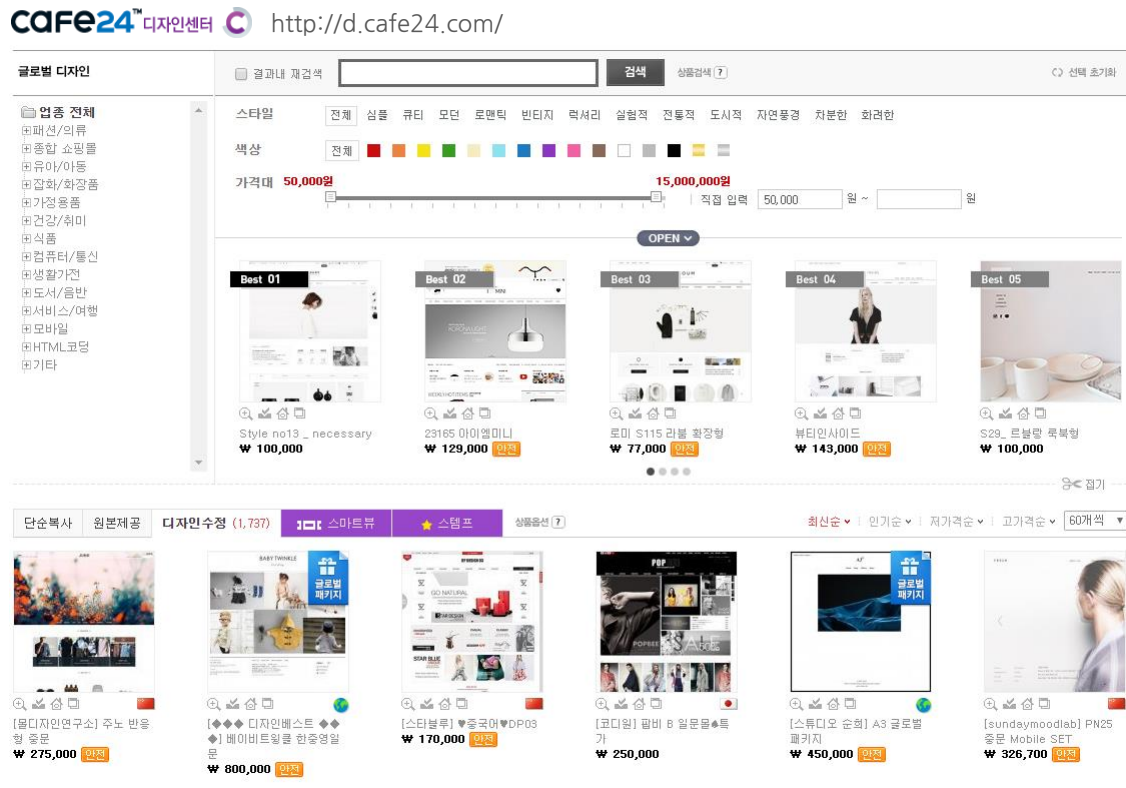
cafe24™ 디자인센터 http://d.cafe24.com/

글로벌 디자인

결과내 재검색 검색 상품검색 ? 선택 초기화

업종 전체
⊞패션/의류
⊞종합 쇼핑몰
⊞유아/아동
⊞잡화/화장품
⊞가정용품
⊞건강/취미
⊞식품
⊞컴퓨터/통신
⊞생활가전
⊞도서/음반
⊞서비스/여행
⊞모바일
⊞HTML코딩
⊞기타

스타일 전체 심플 큐티 모던 로맨틱 빈티지 럭셔리 실험적 전통적 도시적 자연풍경 차분한 화려한

색상 전체

가격대 50,000원 15,000,000원 직접 입력 50,000 원 ~ 원

OPEN

Best 01
Style no13 _ necessary
₩ 100,000

Best 02
23165 아이엠미니
₩ 129,000 안전

Best 03
로미 S115 라벨 화장형
₩ 77,000 안전

Best 04
뷰티인사이드
₩ 143,000 안전

Best 05
S29_ 르블랑 쿡북형
₩ 100,000

접기

단순복사 원본제공 디자인수정 (1,737) 스마트뷰 스템프 상품옵션 ? 최신순 인기순 저가격순 고가격순 60개씩

[몽디자인연구소] 주노 반응형 중문
₩ 275,000 안전

글로벌 패키지
[◆◆◆ 디자인베스트 ◆◆◆] 베이비트윙클 한중영일문
₩ 800,000 안전

[스타블루] ♥중국어♥DP03
₩ 170,000 안전

[코디윔] 팝비 B 일문몰♣특가
₩ 250,000

글로벌 패키지
[스튜디오 순희] A3 글로벌 패키지
₩ 450,000 안전

[sundaymoodlab] PN25 중문 Mobile SET
₩ 326,700 안전